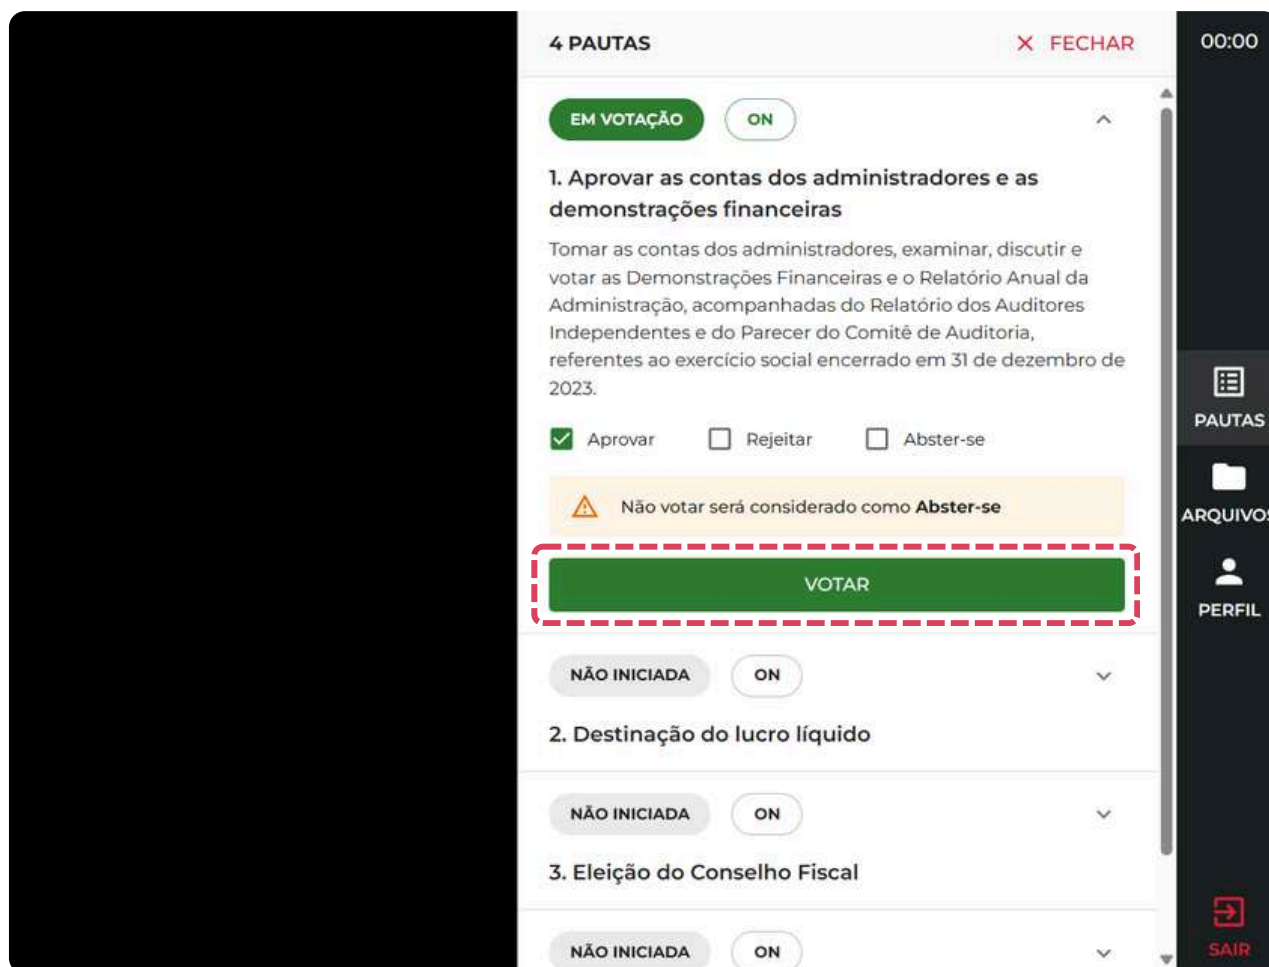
4 PAUTAS

X FECHAR

00:00

EM VOTAÇÃO ON

1. Aprovar as contas dos administradores e as demonstrações financeiras

Tomar as contas dos administradores, examinar, discutir e votar as Demonstrações Financeiras e o Relatório Anual da Administração, acompanhadas do Relatório dos Auditores Independentes e do Parecer do Comitê de Auditoria, referentes ao exercício social encerrado em 31 de dezembro de 2023.

Aprovar Rejeitar Abster-se

Não votar será considerado como **Abster-se**

VOTAR

NÃO INICIADA ON

2. Destinação do lucro líquido

NÃO INICIADA ON

3. Eleição do Conselho Fiscal

NÃO INICIADA ON

PAUTAS

ARQUIVOS

PERFIL

SAIR